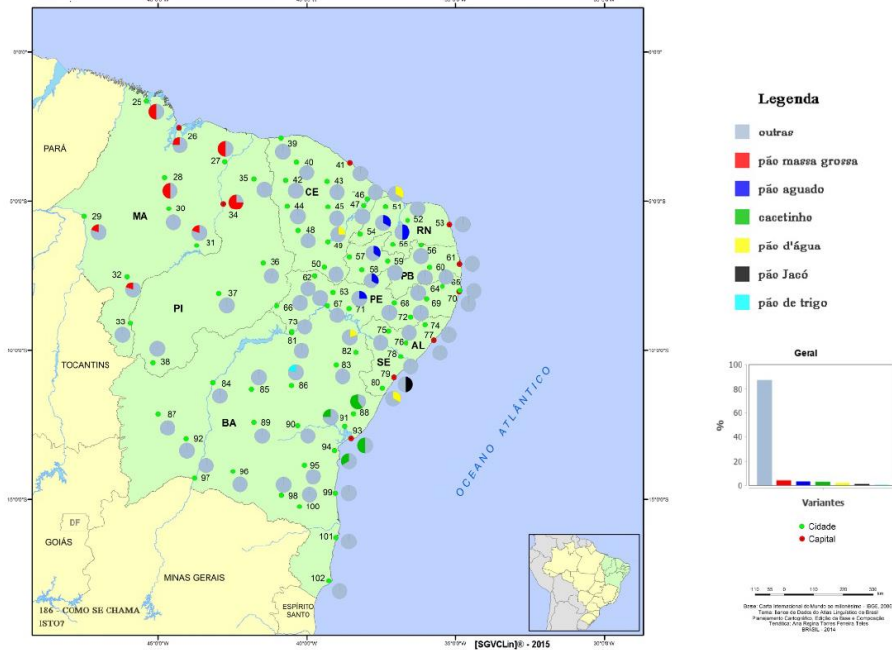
0°0'0"
PARÁ
25
26
27
28
29
30
31
32
33
34
35
36
37
38
39
40
41
42
43
44
45
46
47
48
49
50
51
52
53
54
55
56
57
58
59
60
61
62
63
64
65
66
67
68
69
70
71
72
73
74
75
76
77
78
79
80
81
82
83
84
85
86
87
88
89
90
91
92
93
94
95
96
97
98
99
100
101
102
MA
CE
RN
PB
PE
AL
SE
PI
BA
TOCANTINS
DF
GOIÁS
MINAS GERAIS
ESPÍRITO SANTO
OCEANO ATLÂNTICO
186 - COMO SE CHAMA ISTO?
[SGVCLin]® - 2015

Legenda
outras
pão massa grossa
pão aguado
cacetinho
pão d'água
pão Jacó
pão de trigo

Geral
%
100
80
60
40
20
0
Variantes
Cidade
Capital

Base: Carta Internacional do Mundo ao milionésimo - IBGE, 2000
Tema: Banco de Dados do Atlas Linguístico do Brasil
Planejamento Cartográfico, Edição da Base e Composição
Temática: Ana Regina Torres Ferreira Teles
BRASIL - 2014